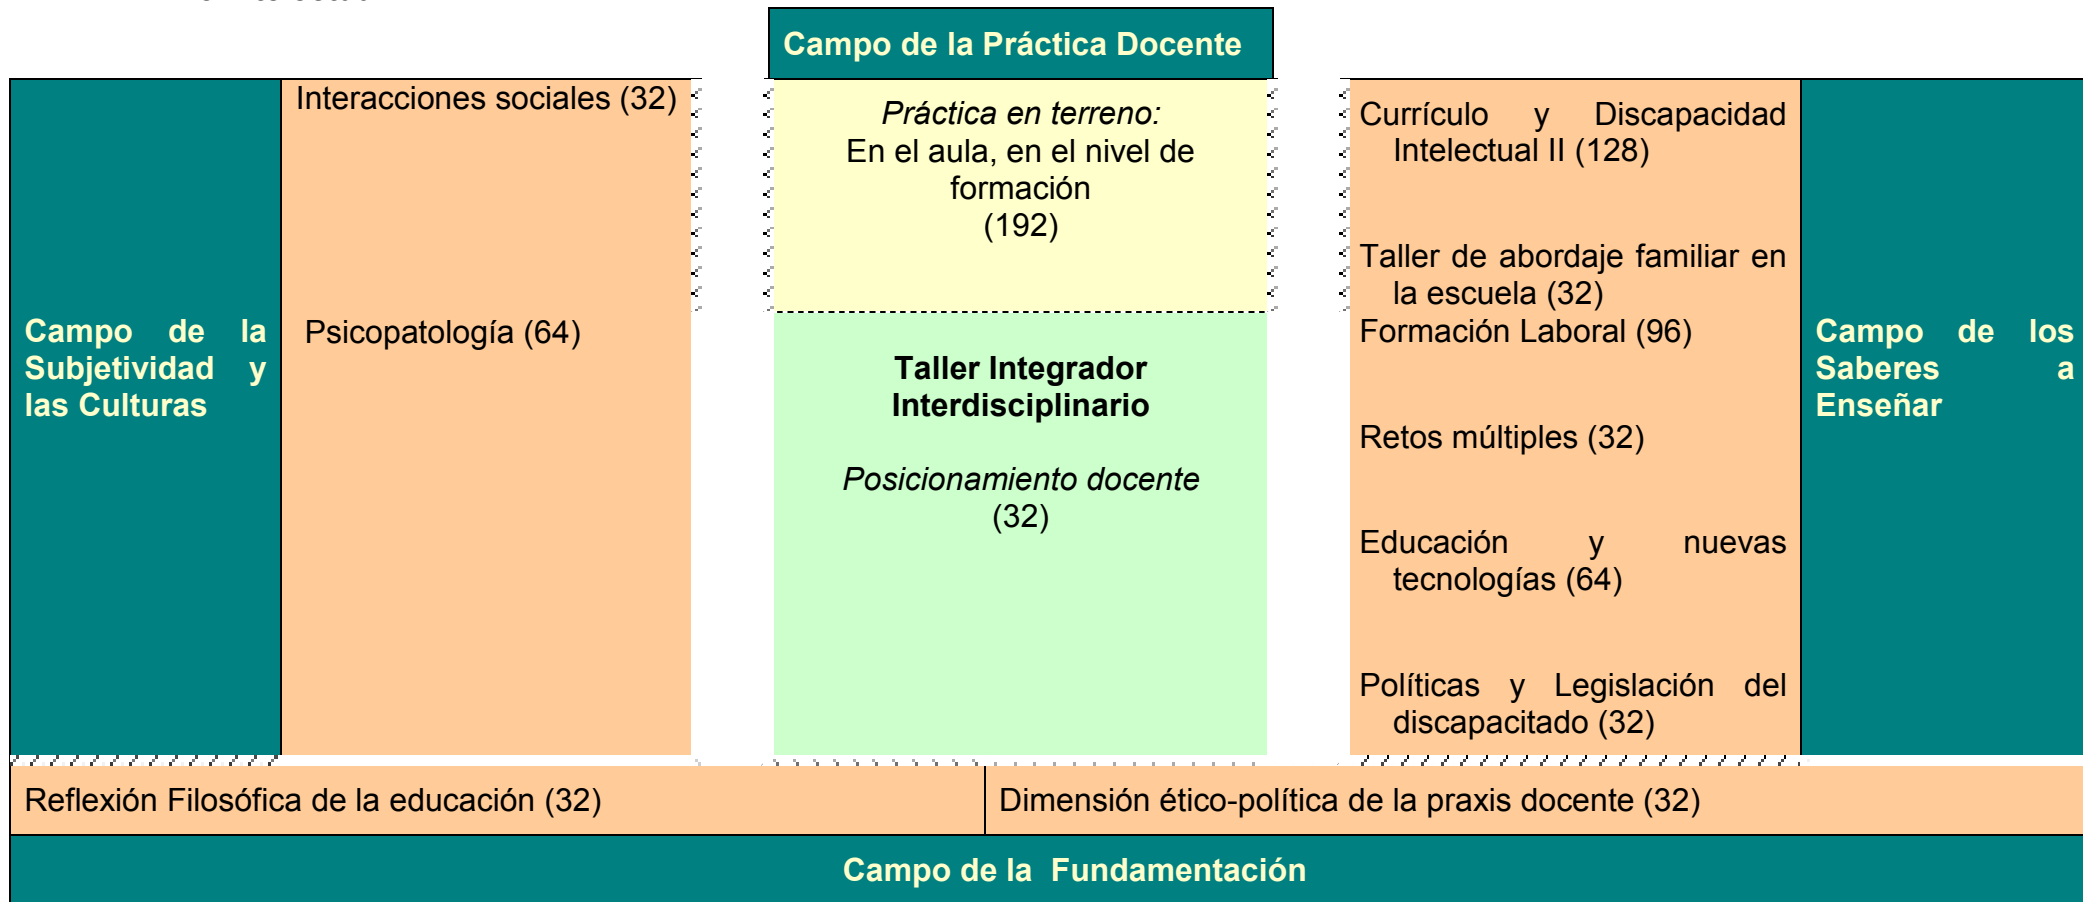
Campo de la Práctica Docente

Campo de la Subjetividad y las Culturas

Interacciones sociales (32)

Psicopatología (64)

Práctica en terreno: En el aula, en el nivel de formación (192)

Taller Integrador Interdisciplinario

Posicionamiento docente (32)

Currículo y Discapacidad Intelectual II (128)

Taller de abordaje familiar en la escuela (32)

Formación Laboral (96)

Retos múltiples (32)

Educación y nuevas tecnologías (64)

Políticas y Legislación del discapacitado (32)

Campo de los Saberes a Enseñar

Reflexión Filosófica de la educación (32)

Dimensión ético-política de la praxis docente (32)

Campo de la Fundamentación